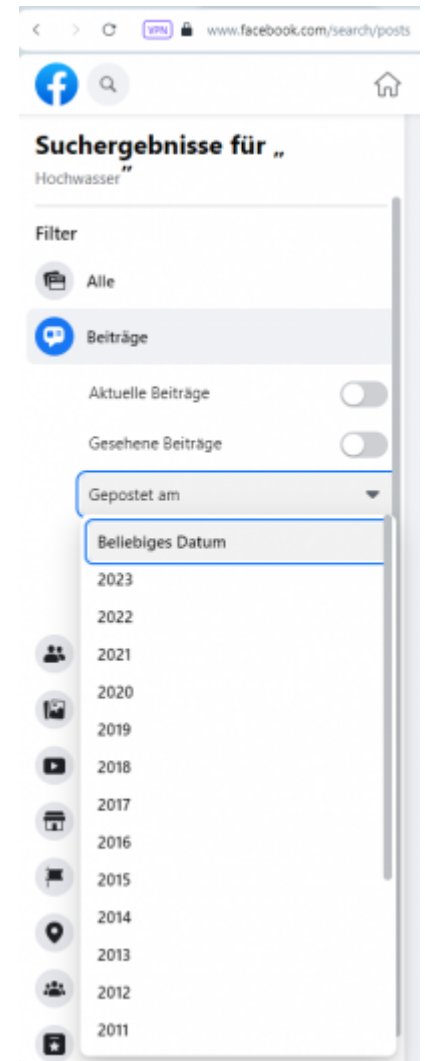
VPN www.facebook.com/search/posts

Suchergebnisse für „Hochwasser"

Filter

Alle

Beiträge

Aktuelle Beiträge

Gesehene Beiträge

Gepostet am

Beliebiges Datum
2023
2022
2021
2020
2019
2018
2017
2016
2015
2014
2013
2012
2011